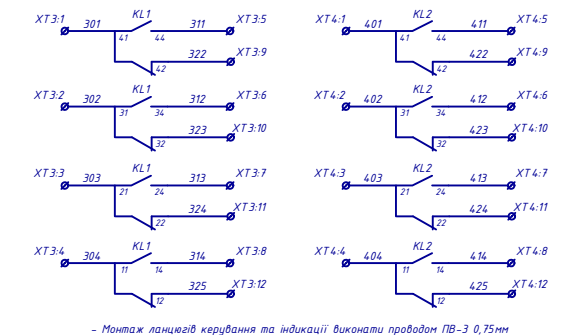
XT3:1 301 KL1 311 XT3:5
41 44
322 XT3:9
42

XT4:1 401 KL2 411 XT4:5
41 44
422 XT4:9
42

XT3:2 302 KL1 312 XT3:6
31 34
323 XT3:10
32

XT4:2 402 KL2 412 XT4:6
31 34
423 XT4:10
32

XT3:3 303 KL1 313 XT3:7
21 24
324 XT3:11
22

XT4:3 403 KL2 413 XT4:7
21 24
424 XT4:11
22

XT3:4 304 KL1 314 XT3:8
11 14
325 XT3:12
12

XT4:4 404 KL2 414 XT4:8
11 14
425 XT4:12
12

– Монтаж ланцюгів керування та індикації виконати проводом ПВ-3 0,75мм